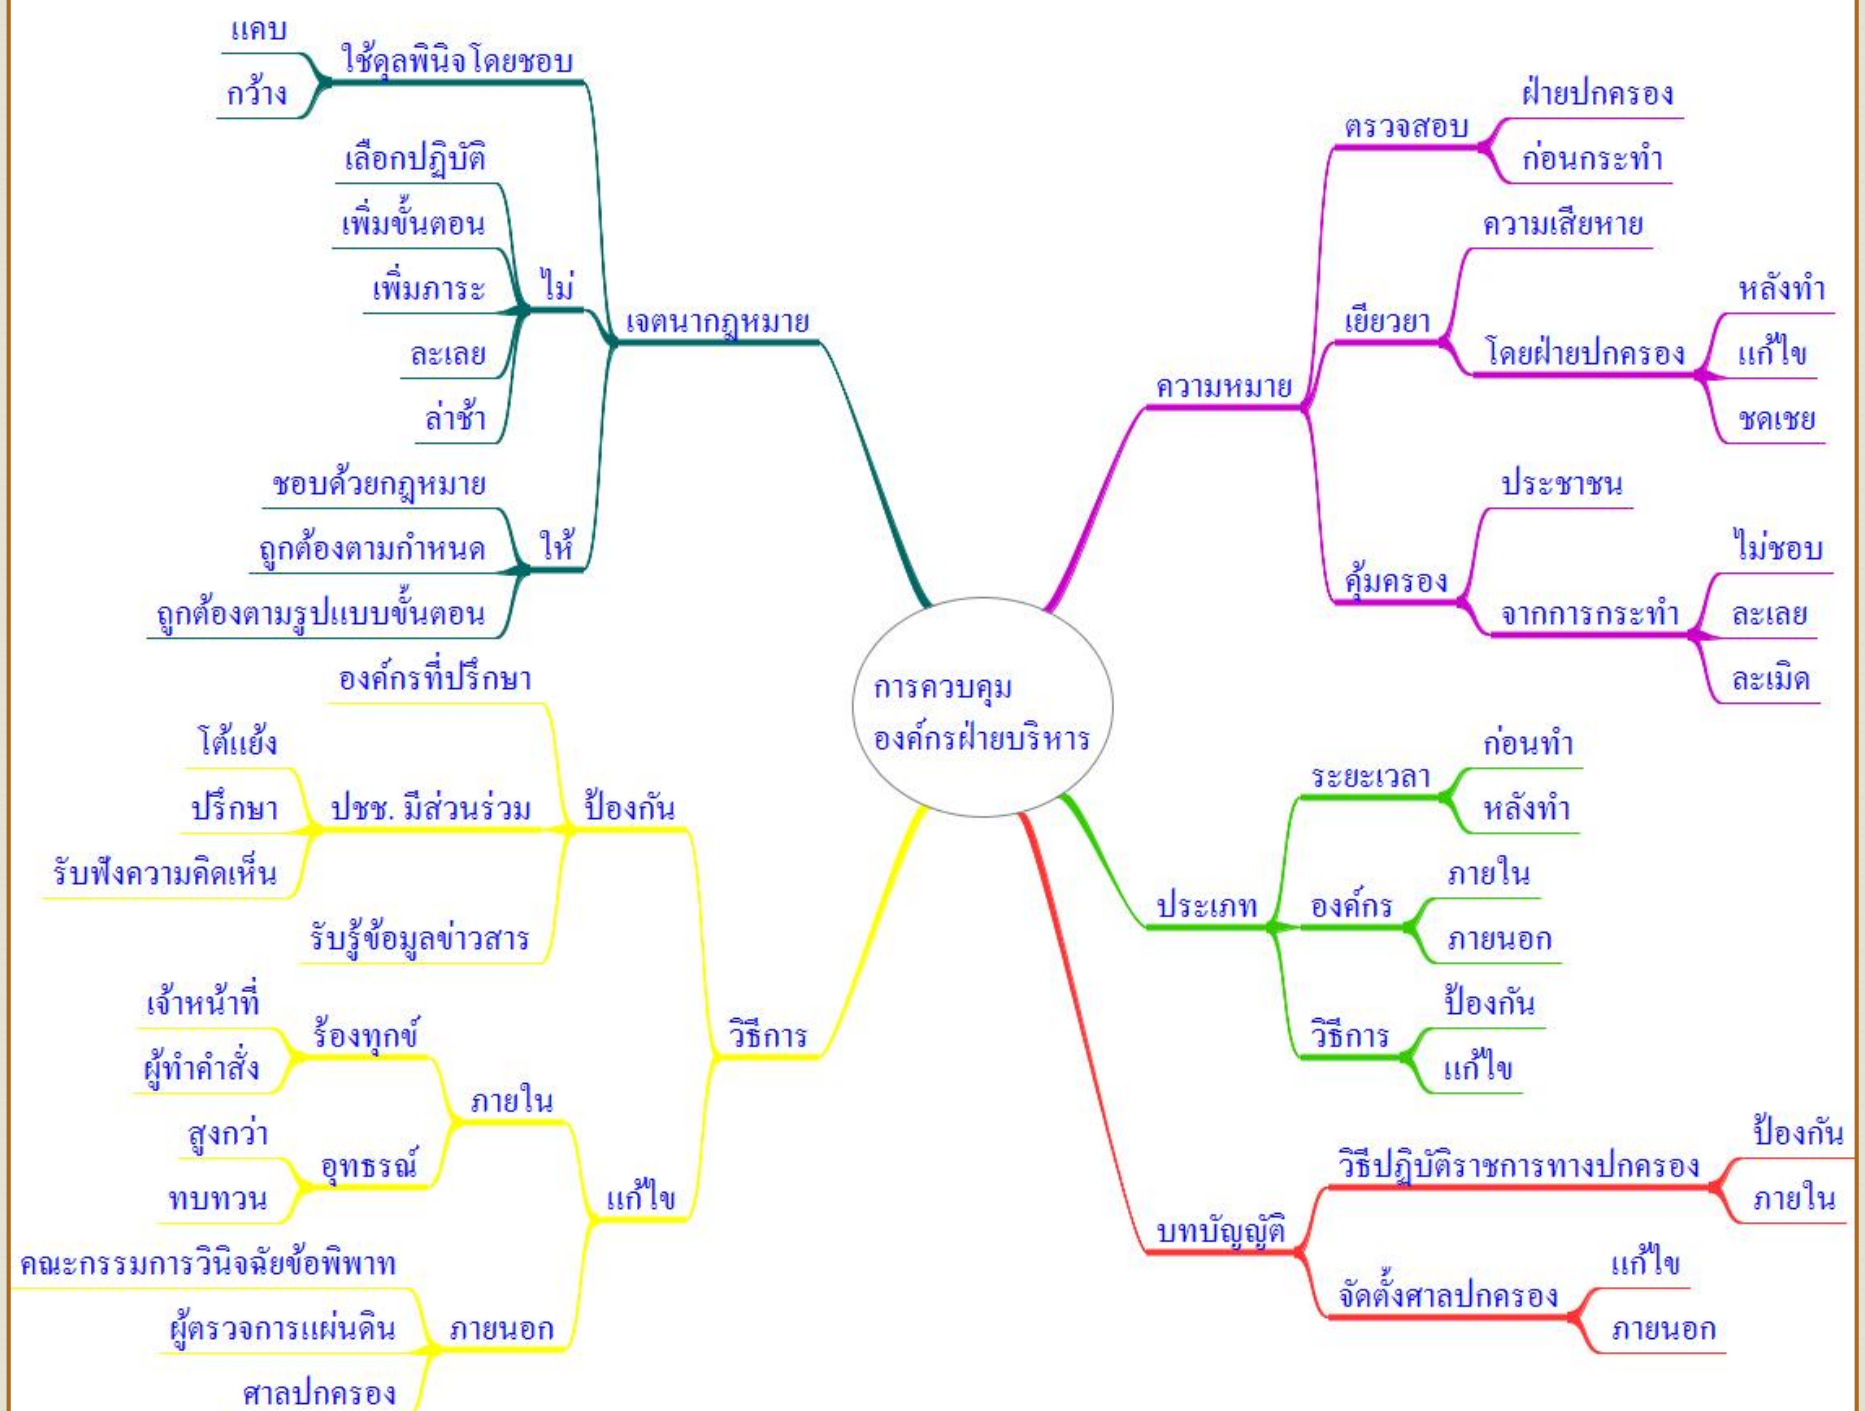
แคบ
ใช้ดุลพินิจโดยชอบ
กว้าง
เลือกปฏิบัติ
เพิ่มขั้นตอน
ไม่
เพิ่มภาระ
เจตนากฎหมาย
ละเลย
ล่าช้า
ชอบด้วยกฎหมาย
ให้
ถูกต้องตามกำหนด
ถูกต้องตามรูปแบบขั้นตอน

ตรวจสอบ
ฝ่ายปกครอง
ก่อนกระทำ
ความเสียหาย
เยียวยา
หลังทำ
โดยฝ่ายปกครอง
แก้ไข
ความหมาย
ชดเชย
ประชาชน
คุ้มครอง
ไม่ชอบ
จากการกระทำ
ละเลย
ละเมิด

การควบคุม
องค์กรฝ่ายบริหาร

องค์กรที่ปรึกษา
โต้แย้ง
ปชช. มีส่วนร่วม
ป้องกัน
ปรึกษา
รับฟังความคิดเห็น
รับรู้ข้อมูลข่าวสาร
เจ้าหน้าที่
ร้องทุกข์
วิธีการ
ผู้ทำคำสั่ง
ภายใน
สูงกว่า
อุทธรณ์
แก้ไข
ทบทวน
คณะกรรมการวินิจฉัยข้อพิพาท
ผู้ตรวจการแผ่นดิน
ภายนอก
ศาลปกครอง

ระยะเวลา
ก่อนทำ
หลังทำ
ภายใน
ประเภท
องค์กร
ภายนอก
ป้องกัน
วิธีการ
แก้ไข
ป้องกัน
วิธีปฏิบัติราชการทางปกครอง
ภายใน
บทบัญญัติ
แก้ไข
จัดตั้งศาลปกครอง
ภายนอก